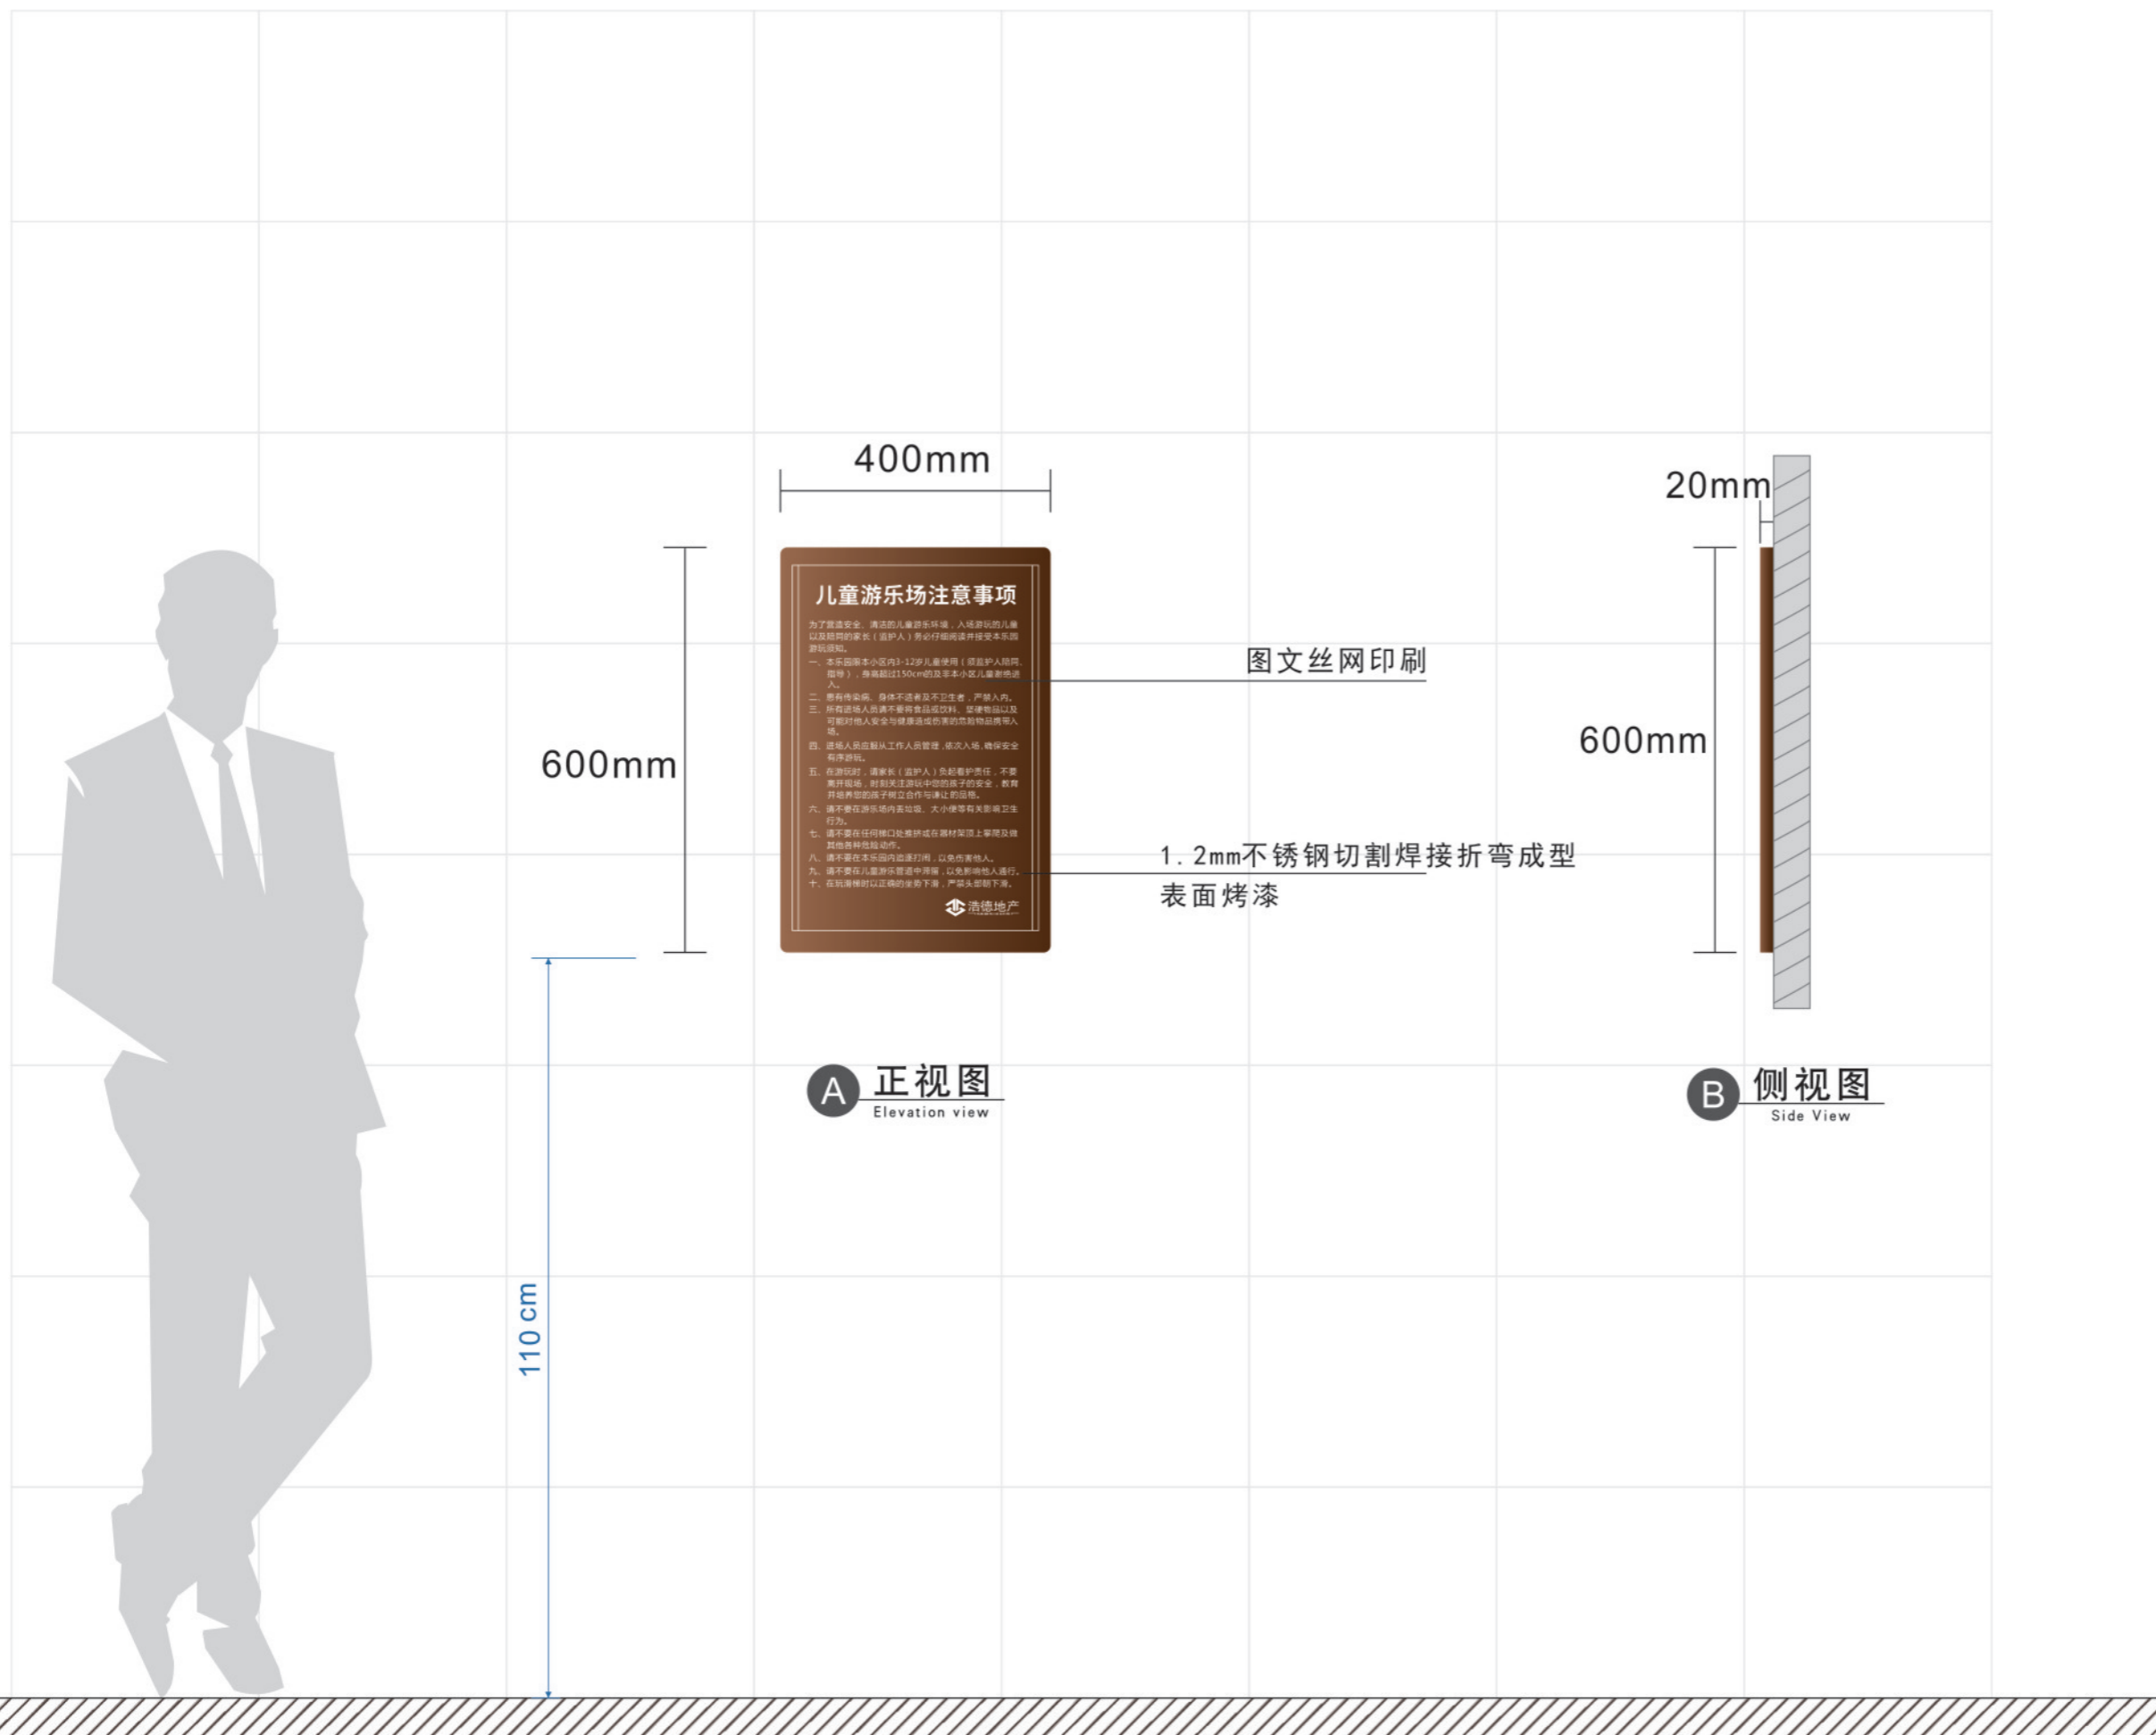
400mm

600mm

儿童游乐场注意事项

为了营造安全、清洁的儿童游乐环境，入场游玩的儿童以及陪同的家长（监护人）务必仔细阅读并接受本乐园游玩须知。

一、本乐园服本小区内3-12岁儿童使用（须监护人陪同、指导），身高超过150cm的及非本小区儿童谢绝进入。

二、患有传染病、身体不适者及不卫生者，严禁入内。

三、所有进场人员请不要将食品或饮料、坚硬物品以及可能对他人安全与健康造成伤害的危险物品携带入场。

四、进场人员应服从工作人员管理，依次入场，确保安全有序游玩。

五、在游玩时，请家长（监护人）负起看护责任，不要离开现场，时刻关注游玩中您的孩子的安全，教育并培养您的孩子树立合作与谦让的品格。

六、请不要在游乐场内丢垃圾、大小便等有关影响卫生行为。

七、请不要在任何接口处推挤或在器材架顶上攀爬及做其他各种危险动作。

八、请不要在本乐园内追逐打闹，以免伤害他人。

九、请不要在儿童游乐管道中停留，以免影响他人通行。

十、在玩滑梯时以正确的坐势下滑，严禁头部朝下滑。

浩德地产

图文丝网印刷

1.2mm不锈钢切割焊接折弯成型
表面烤漆

20mm

600mm

110 cm

A 正视图
Elevation view

B 侧视图
Side View